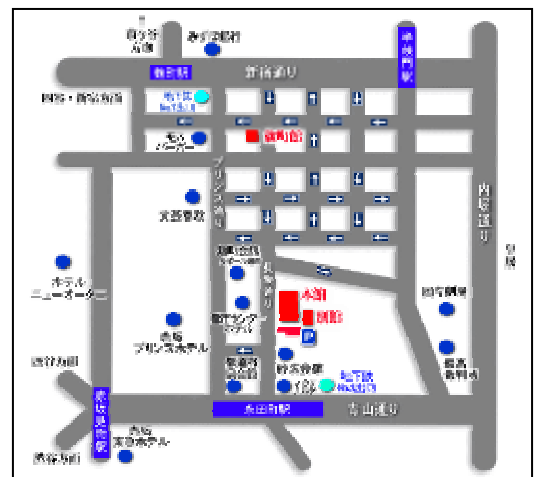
四ツ谷
方面
みずほ銀行
麹町駅
新宿通り
半蔵門駅
四谷・新宿方面
地下鉄
麹町駅
モス
バーガー
新館
プリンス通り
内堀通り
皇居
文藝春秋
都道府県
会館
都市センター
ホテル
本館
別館
P
紀尾井町
ホテル
ニューオータニ
赤坂
プリンスホテル
国立劇場
最高裁判所
渋谷方面
衆議院
宿舎
弁天会館
地下鉄
永田町駅
赤坂見附駅
永田町駅
青山通り
赤坂
東急ホテル
渋谷方面